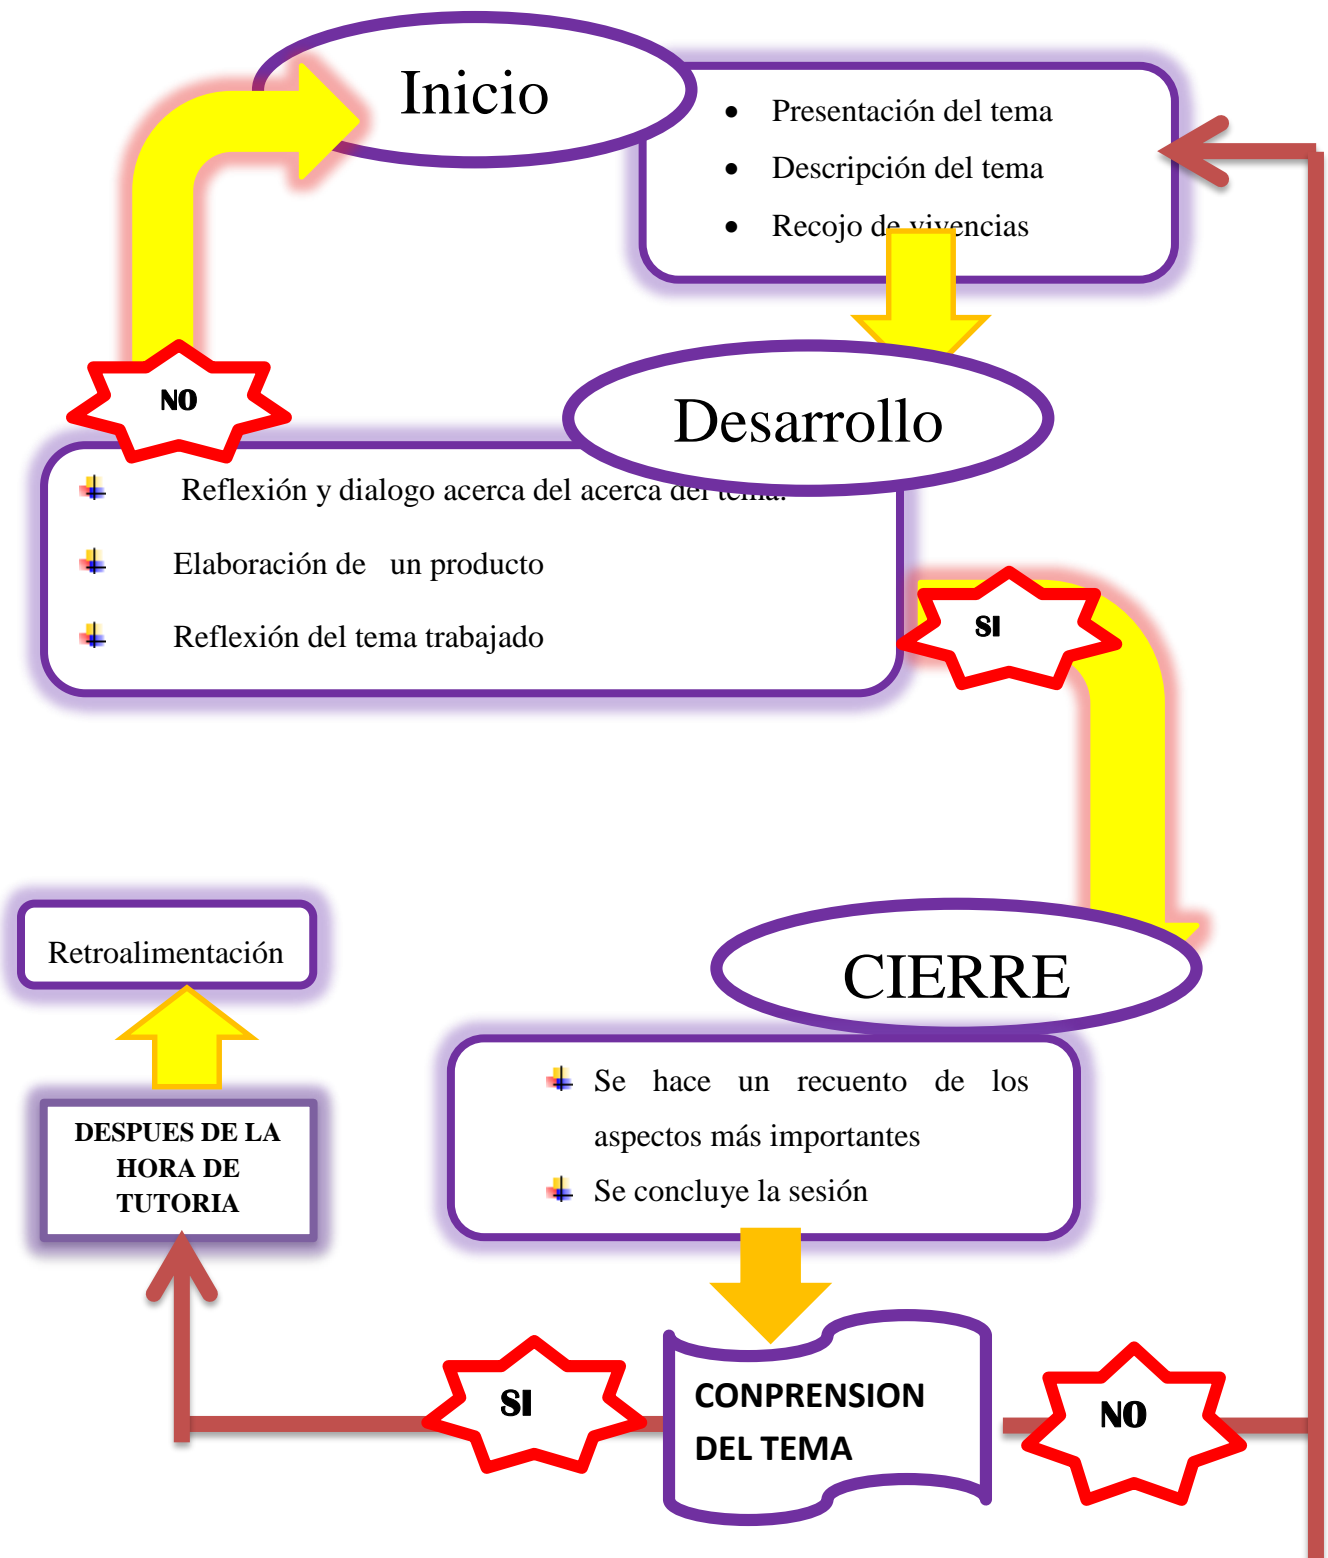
Inicio

- Presentación del tema
- Descripción del tema
- Recojo de vivencias

NO

Desarrollo

Reflexión y dialogo acerca del acerca del tema.

Elaboración de un producto

Reflexión del tema trabajado

SI

Retroalimentación

CIERRE

DESPUES DE LA HORA DE TUTORIA

Se hace un recuento de los aspectos más importantes

Se concluye la sesión

SI

CONPRENSION DEL TEMA

NO